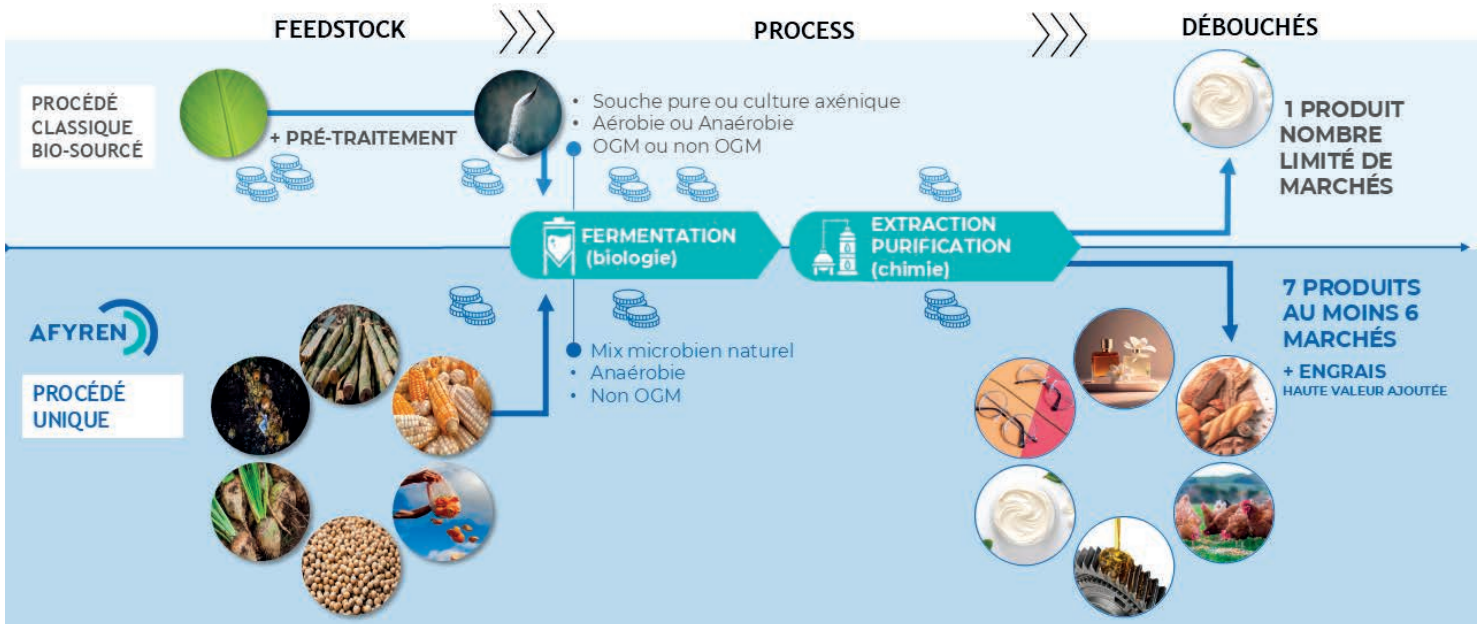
FEEDSTOCK

PROCESS

DÉBOUCHÉS

PROCÉDÉ CLASSIQUE BIO-SOURCÉ

+ PRÉ-TRAITEMENT

• Souche pure ou culture axénique
• Aérobie ou Anaérobie
• OGM ou non OGM

1 PRODUIT NOMBRE LIMITÉ DE MARCHÉS

FERMENTATION (biologie)

EXTRACTION PURIFICATION (chimie)

AFYREN

PROCÉDÉ UNIQUE

• Mix microbien naturel
• Anaérobie
• Non OGM

7 PRODUITS AU MOINS 6 MARCHÉS

+ ENGRAIS
HAUTE VALEUR AJOUTÉE